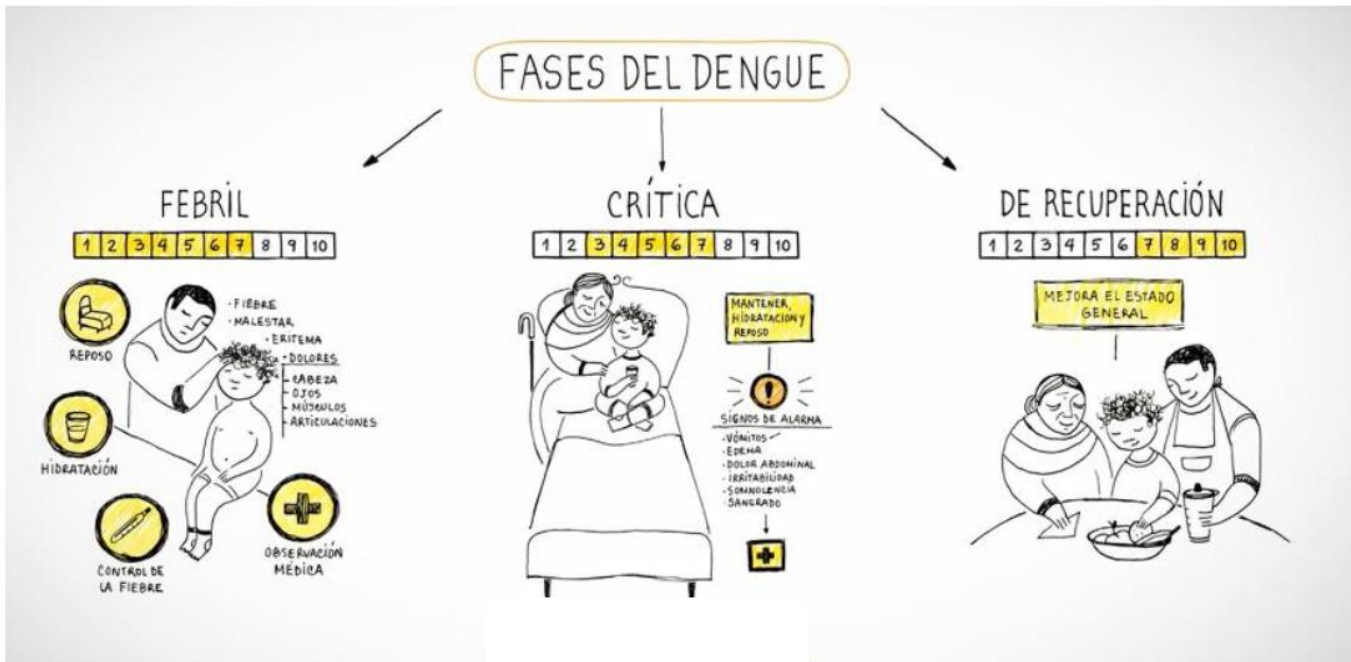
FASES DEL DENGUE

FEBRIL

| 1 | 2 | 3 | 4 | 5 | 6 | 7 | 8 | 9 | 10 |
|---|---|---|---|---|---|---|---|---|---|

REPOSO

HIDRATACIÓN

CONTROL DE LA FIEBRE

OBSERVACIÓN MÉDICA

· FIEBRE
· MALESTAR
· ERITEMA
· DOLORES
CABEZA
OJOS
MÚSCULOS
ARTICULACIONES

CRÍTICA

| 1 | 2 | 3 | 4 | 5 | 6 | 7 | 8 | 9 | 10 |
|---|---|---|---|---|---|---|---|---|---|

MANTENER, HIDRATACIÓN Y REPOSO

SIGNOS DE ALARMA
· VÓMITOS
· EDEMA
· DOLOR ABDOMINAL
· IRRITABILIDAD
· SOMNOLENCIA
· SANGRADO

DE RECUPERACIÓN

| 1 | 2 | 3 | 4 | 5 | 6 | 7 | 8 | 9 | 10 |
|---|---|---|---|---|---|---|---|---|---|

MEJORA EL ESTADO GENERAL